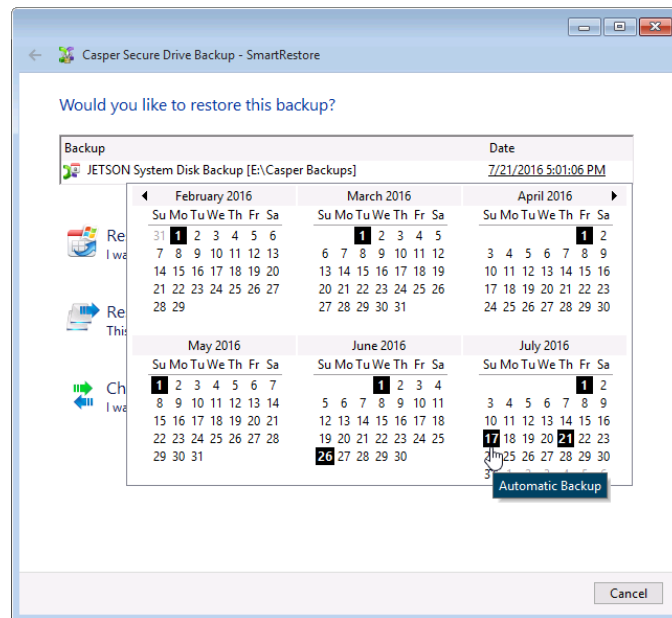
Casper Secure Drive Backup - SmartRestore

Would you like to restore this backup?

| Backup | Date |
|---|---|
| JETSON System Disk Backup [E:\Casper Backups] | 7/21/2016 5:01:06 PM |

February 2016

| Su | Mo | Tu | We | Th | Fr | Sa |
|---|---|---|---|---|---|---|
| 31 | 1 | 2 | 3 | 4 | 5 | 6 |
| 7 | 8 | 9 | 10 | 11 | 12 | 13 |
| 14 | 15 | 16 | 17 | 18 | 19 | 20 |
| 21 | 22 | 23 | 24 | 25 | 26 | 27 |
| 28 | 29 | | | | | |

March 2016

| Su | Mo | Tu | We | Th | Fr | Sa |
|---|---|---|---|---|---|---|
| | | 1 | 2 | 3 | 4 | 5 |
| 6 | 7 | 8 | 9 | 10 | 11 | 12 |
| 13 | 14 | 15 | 16 | 17 | 18 | 19 |
| 20 | 21 | 22 | 23 | 24 | 25 | 26 |
| 27 | 28 | 29 | 30 | 31 | | |

April 2016

| Su | Mo | Tu | We | Th | Fr | Sa |
|---|---|---|---|---|---|---|
| | | | | | 1 | 2 |
| 3 | 4 | 5 | 6 | 7 | 8 | 9 |
| 10 | 11 | 12 | 13 | 14 | 15 | 16 |
| 17 | 18 | 19 | 20 | 21 | 22 | 23 |
| 24 | 25 | 26 | 27 | 28 | 29 | 30 |

May 2016

| Su | Mo | Tu | We | Th | Fr | Sa |
|---|---|---|---|---|---|---|
| 1 | 2 | 3 | 4 | 5 | 6 | 7 |
| 8 | 9 | 10 | 11 | 12 | 13 | 14 |
| 15 | 16 | 17 | 18 | 19 | 20 | 21 |
| 22 | 23 | 24 | 25 | 26 | 27 | 28 |
| 29 | 30 | 31 | | | | |

June 2016

| Su | Mo | Tu | We | Th | Fr | Sa |
|---|---|---|---|---|---|---|
| | | | 1 | 2 | 3 | 4 |
| 5 | 6 | 7 | 8 | 9 | 10 | 11 |
| 12 | 13 | 14 | 15 | 16 | 17 | 18 |
| 19 | 20 | 21 | 22 | 23 | 24 | 25 |
| 26 | 27 | 28 | 29 | 30 | | |

July 2016

| Su | Mo | Tu | We | Th | Fr | Sa |
|---|---|---|---|---|---|---|
| | | | | | 1 | 2 |
| 3 | 4 | 5 | 6 | 7 | 8 | 9 |
| 10 | 11 | 12 | 13 | 14 | 15 | 16 |
| 17 | 18 | 19 | 20 | 21 | 22 | 23 |
| 24 | 25 | 26 | 27 | 28 | 29 | 30 |
| 31 | | | | | | |

Automatic Backup

Re
I wa

Re
This

Ch
I wa

Cancel